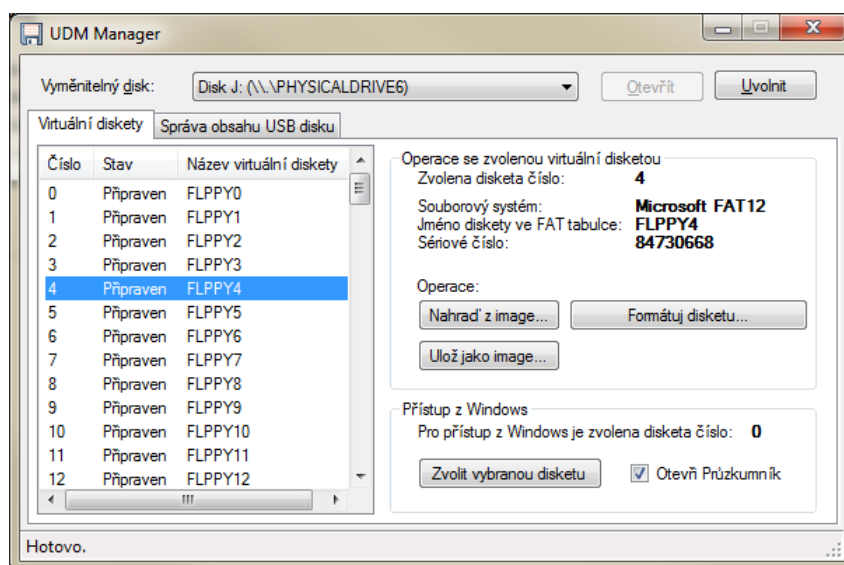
UDM Manager

Vyměnitelný disk: Disk J: (\\.\PHYSICALDRIVE6)

Otevřít

Uvolnit

Virtuální diskety | Správa obsahu USB disku

| Číslo | Stav | Název virtuální diskety |
|---|---|---|
| 0 | Připraven | FLPPY0 |
| 1 | Připraven | FLPPY1 |
| 2 | Připraven | FLPPY2 |
| 3 | Připraven | FLPPY3 |
| 4 | Připraven | FLPPY4 |
| 5 | Připraven | FLPPY5 |
| 6 | Připraven | FLPPY6 |
| 7 | Připraven | FLPPY7 |
| 8 | Připraven | FLPPY8 |
| 9 | Připraven | FLPPY9 |
| 10 | Připraven | FLPPY10 |
| 11 | Připraven | FLPPY11 |
| 12 | Připraven | FLPPY12 |

Operace se zvolenou virtuální disketou

Zvolena disketa číslo: 4

Souborový systém: Microsoft FAT12

Jméno diskety ve FAT tabulce: FLPPY4

Sériové číslo: 84730668

Operace:

Nahraď z image...

Formátuj disketu...

Ulož jako image...

Přístup z Windows

Pro přístup z Windows je zvolena disketa číslo: 0

Zvolit vybranou disketu

Otevři Průzkumník

Hotovo.